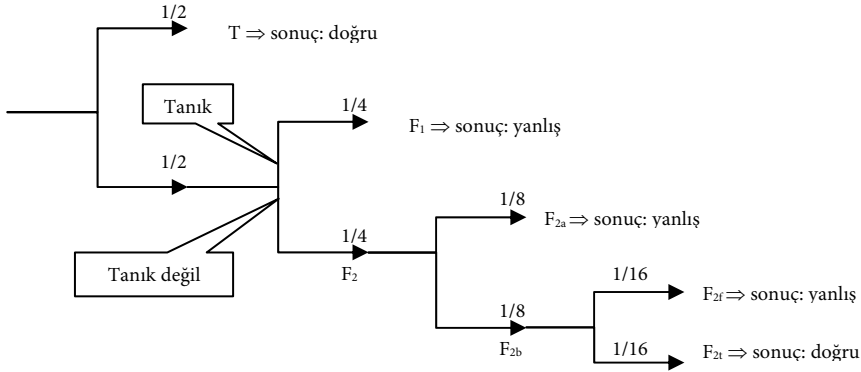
1/2

T $\Rightarrow$ sonuç: doğru

Tanık

1/4

$F_1 \Rightarrow$ sonuç: yanlış

1/2

1/8

$F_{2a} \Rightarrow$ sonuç: yanlış

1/4

$F_2$

Tanık değil

1/16

$F_{2f} \Rightarrow$ sonuç: yanlış

1/8

$F_{2b}$

1/16

$F_{2t} \Rightarrow$ sonuç: doğru